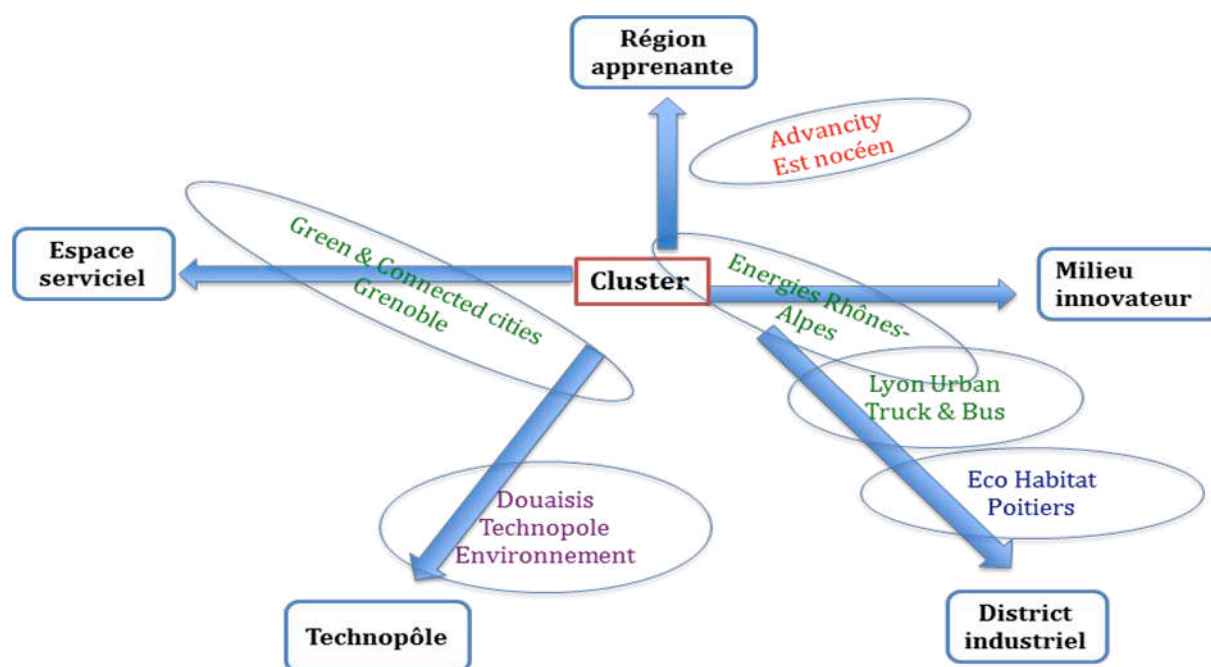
Région apprenante

Advancity Est nocéen

Espace serviciel

Green & Connected cities Grenoble

Cluster

Energies Rhônes-Alpes

Milieu innovateur

Lyon Urban Truck & Bus

Eco Habitat Poitiers

Douaisis Technopole Environnement

Technopôle

District industriel